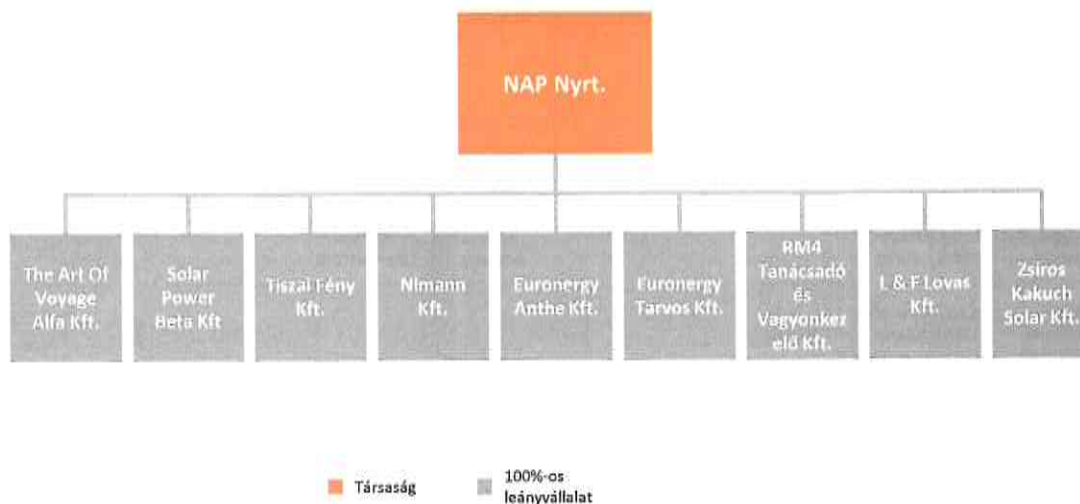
NAP Nyrt.

The Art Of Voyage Alfa Kft.

Solar Power Beta Kft

Tiszai Fény Kft.

Nimann Kft.

Euronergy Anthe Kft.

Euronergy Tarvos Kft.

RM4 Tanácsadó és Vagyonkezelő Kft.

L & F Lovas Kft.

Zsíros Kakuch Solar Kft.

Társaság

100%-os leányvállalat